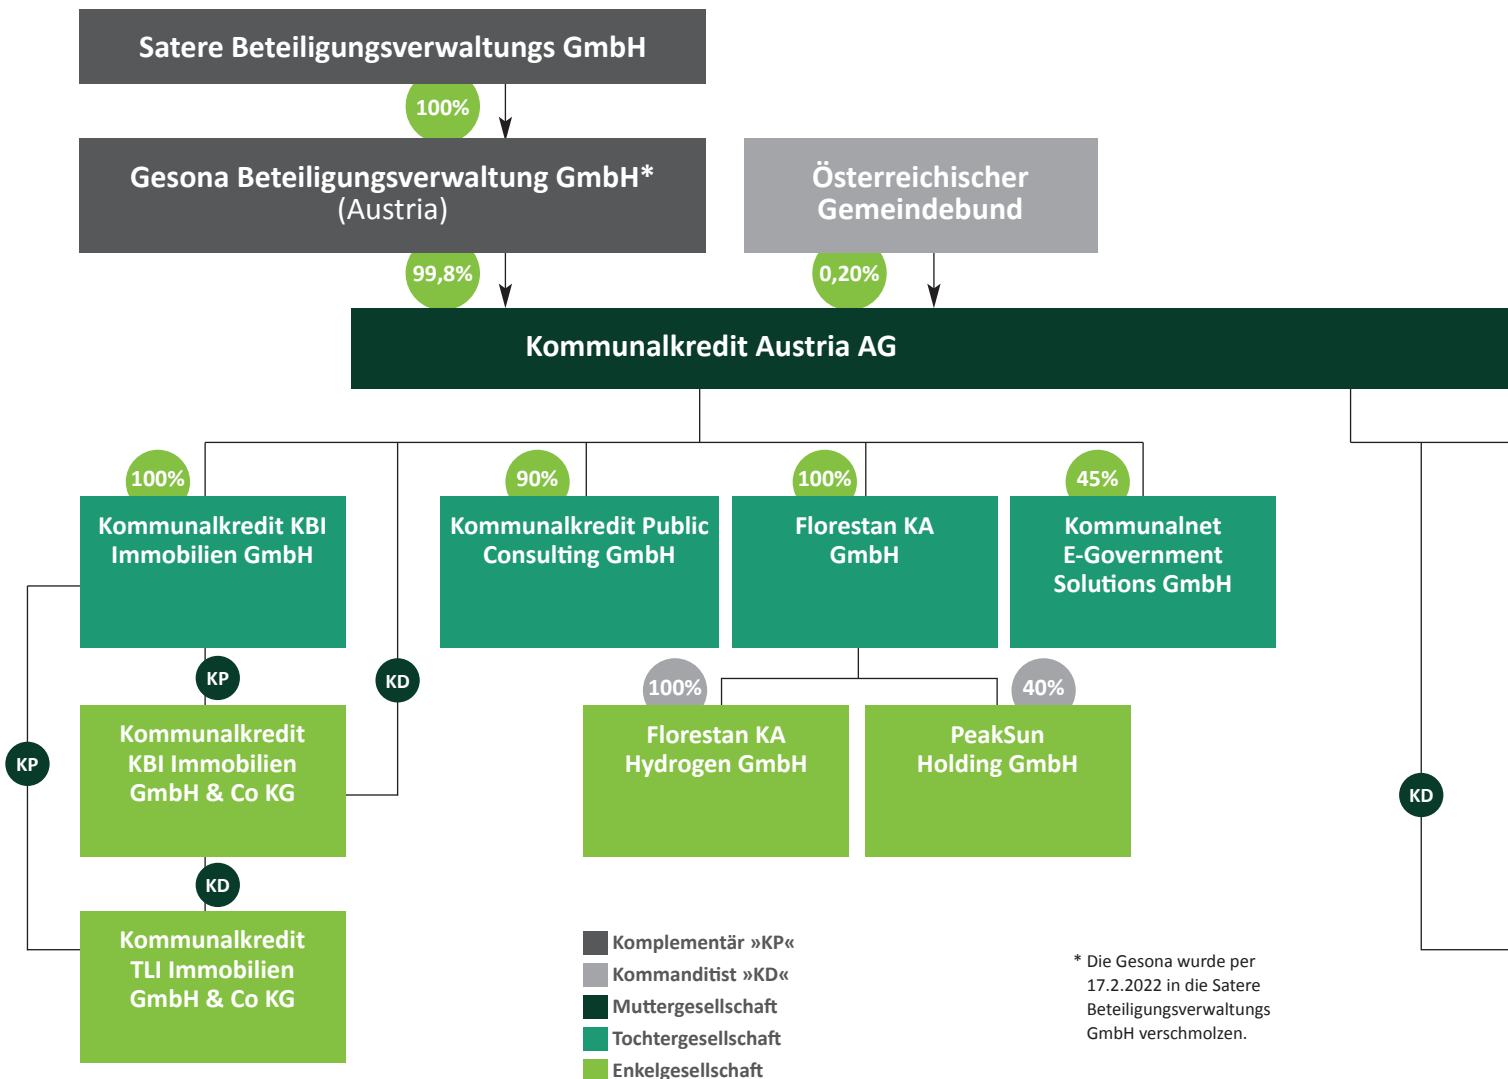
Satere Beteiligungsverwaltungs GmbH

100%

Gesona Beteiligungsverwaltung GmbH*
(Austria)

Österreichischer Gemeindebund

99,8%

0,20%

Kommunalkredit Austria AG

100%

Kommunalkredit KBI Immobilien GmbH

90%

Kommunalkredit Public Consulting GmbH

100%

Florestan KA GmbH

45%

Kommunalnet E-Government Solutions GmbH

KP

KD

Kommunalkredit KBI Immobilien GmbH & Co KG

100%

Florestan KA Hydrogen GmbH

40%

PeakSun Holding GmbH

KP

KD

KD

Kommunalkredit TLI Immobilien GmbH & Co KG

Komplementär »KP«
Kommanditist »KD«
Muttergesellschaft
Tochtergesellschaft
Enkelgesellschaft

* Die Gesona wurde per 17.2.2022 in die Satere Beteiligungsverwaltungs GmbH verschmolzen.